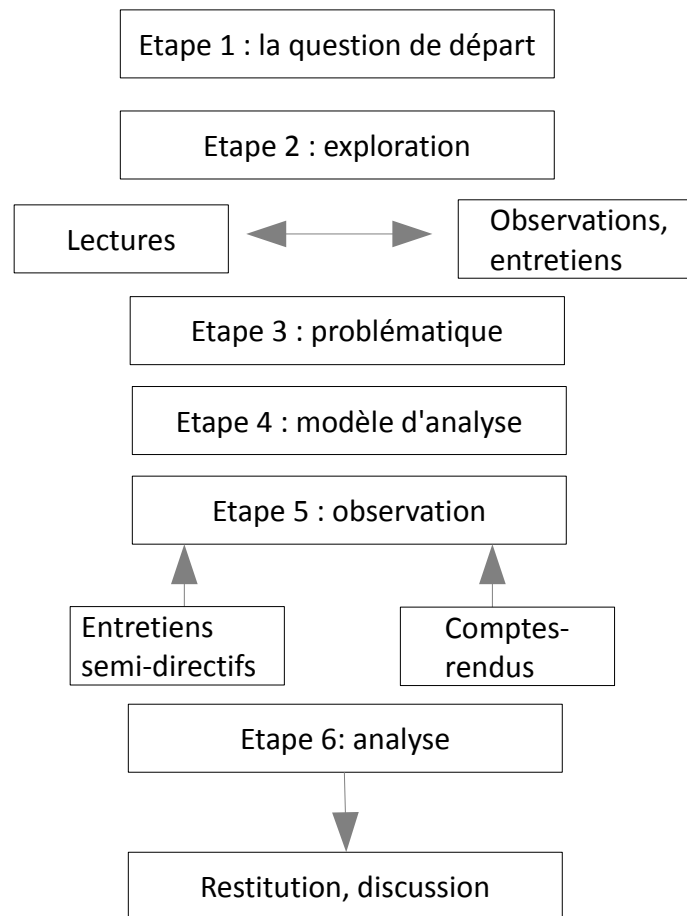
Etape 1 : la question de départ

Etape 2 : exploration

Lectures

Observations, entretiens

Etape 3 : problématique

Etape 4 : modèle d'analyse

Etape 5 : observation

Entretiens semi-directifs

Comptes-rendus

Etape 6: analyse

Restitution, discussion